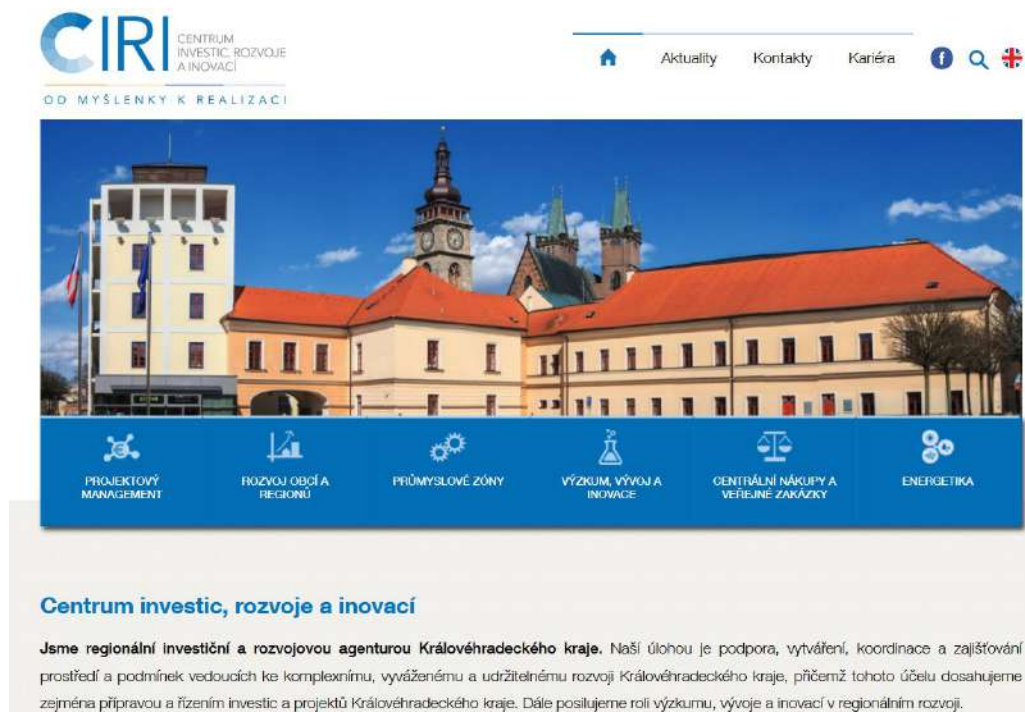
CIRI CENTRUM INVESTIC, ROZVOJE A INOVACÍ

OD MYŠLENKY K REALIZACI

Aktuality Kontakty Kariéra

PROJEKTOVÝ MANAGEMENT

ROZVOJ OBCÍ A REGIONŮ

PRŮMYSLOVÉ ZÓNY

VÝZKUM, VÝVOJ A INOVACE

CENTRÁLNÍ NÁKUPY A VEŘEJNÉ ZAKÁZKY

ENERGETIKA

Centrum investic, rozvoje a inovací

**Jsme regionální investiční a rozvojovou agenturou Královéhradeckého kraje.** Naší úlohou je podpora, vytváření, koordinace a zajišťování prostředí a podmínek vedoucích ke komplexnímu, vyváženému a udržitelnému rozvoji Královéhradeckého kraje, přičemž tohoto účelu dosahujeme zejména přípravou a řízením investic a projektů Královéhradeckého kraje. Dále posilujeme roli výzkumu, vývoje a inovací v regionálním rozvoji.